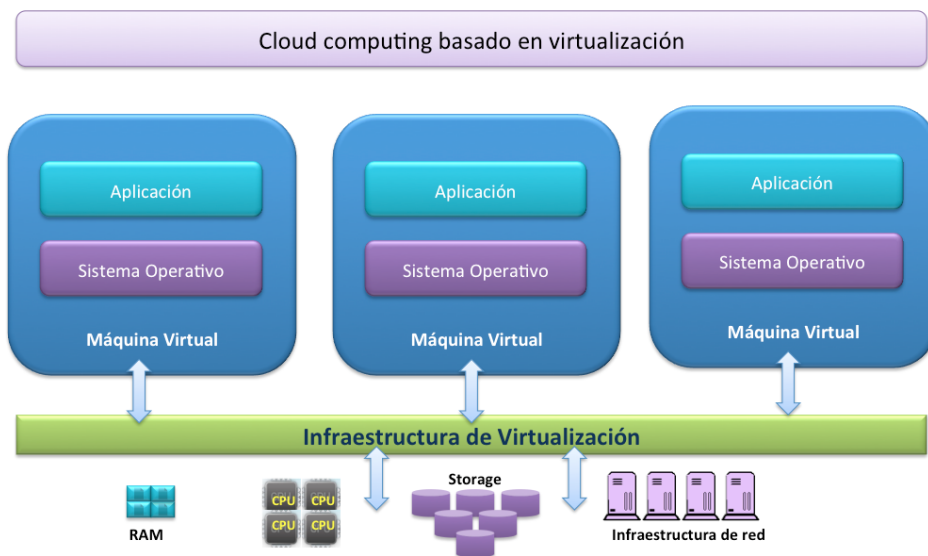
Cloud computing basado en virtualización

Aplicación

Sistema Operativo

Máquina Virtual

Aplicación

Sistema Operativo

Máquina Virtual

Aplicación

Sistema Operativo

Máquina Virtual

Infraestructura de Virtualización

RAM

CPU CPU
CPU CPU

Storage

Infraestructura de red